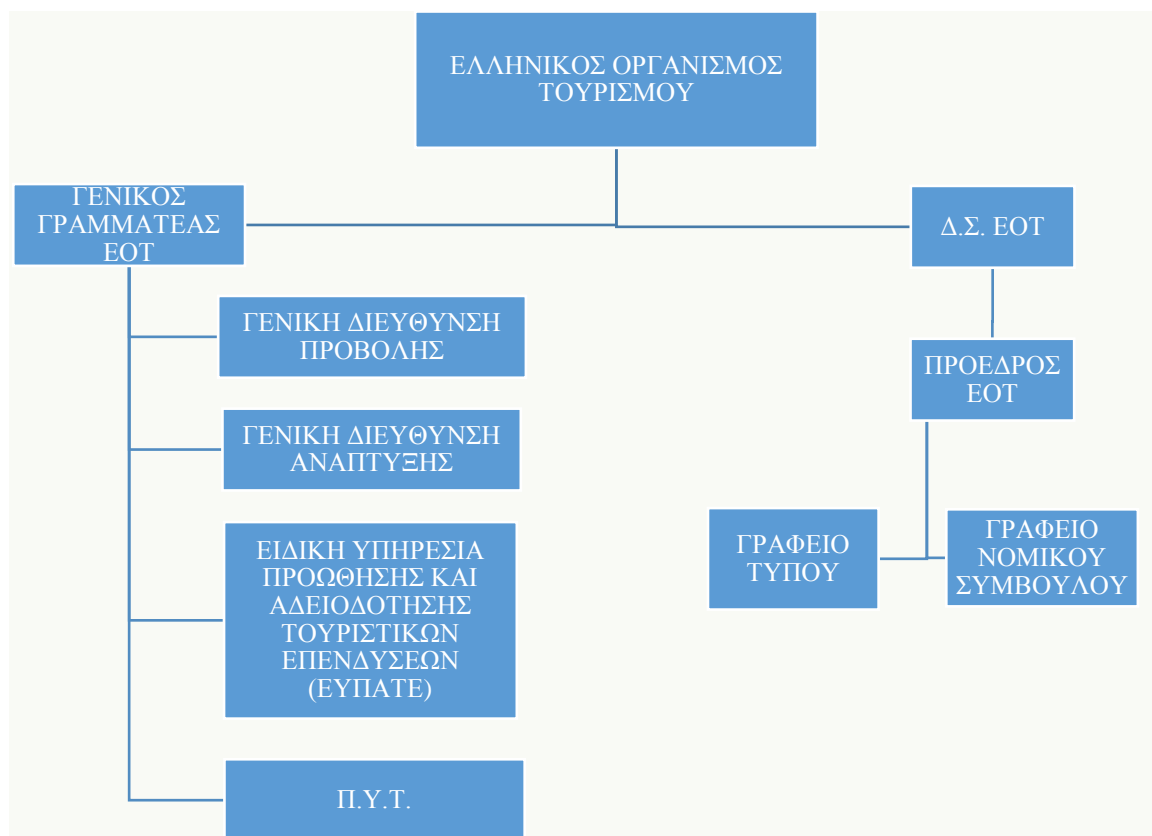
ΕΛΛΗΝΙΚΟΣ ΟΡΓΑΝΙΣΜΟΣ ΤΟΥΡΙΣΜΟΥ

ΓΕΝΙΚΟΣ ΓΡΑΜΜΑΤΕΑΣ ΕΟΤ

Δ.Σ. ΕΟΤ

ΓΕΝΙΚΗ ΔΙΕΥΘΥΝΣΗ ΠΡΟΒΟΛΗΣ

ΓΕΝΙΚΗ ΔΙΕΥΘΥΝΣΗ ΑΝΑΠΤΥΞΗΣ

ΕΙΔΙΚΗ ΥΠΗΡΕΣΙΑ ΠΡΟΩΘΗΣΗΣ ΚΑΙ ΑΔΕΙΟΔΟΤΗΣΗΣ ΤΟΥΡΙΣΤΙΚΩΝ ΕΠΕΝΔΥΣΕΩΝ (ΕΥΠΑΤΕ)

Π.Υ.Τ.

ΠΡΟΕΔΡΟΣ ΕΟΤ

ΓΡΑΦΕΙΟ ΤΥΠΟΥ

ΓΡΑΦΕΙΟ ΝΟΜΙΚΟΥ ΣΥΜΒΟΥΛΟΥ